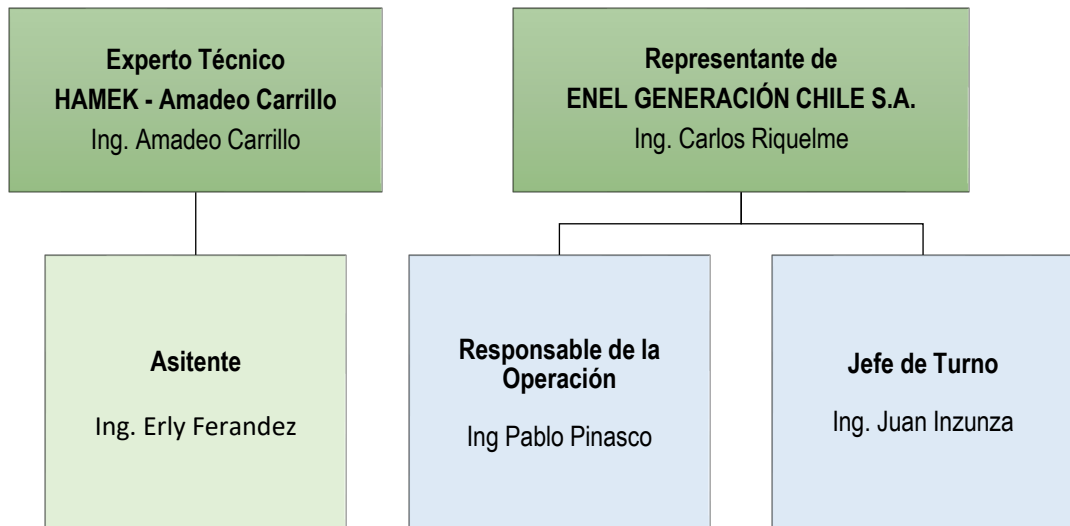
Experto Técnico
HAMEK - Amadeo Carrillo
Ing. Amadeo Carrillo

Representante de
ENEL GENERACIÓN CHILE S.A.
Ing. Carlos Riquelme

Asitente
Ing. Erly Ferandez

Responsable de la Operación
Ing Pablo Pinasco

Jefe de Turno
Ing. Juan Inzunza